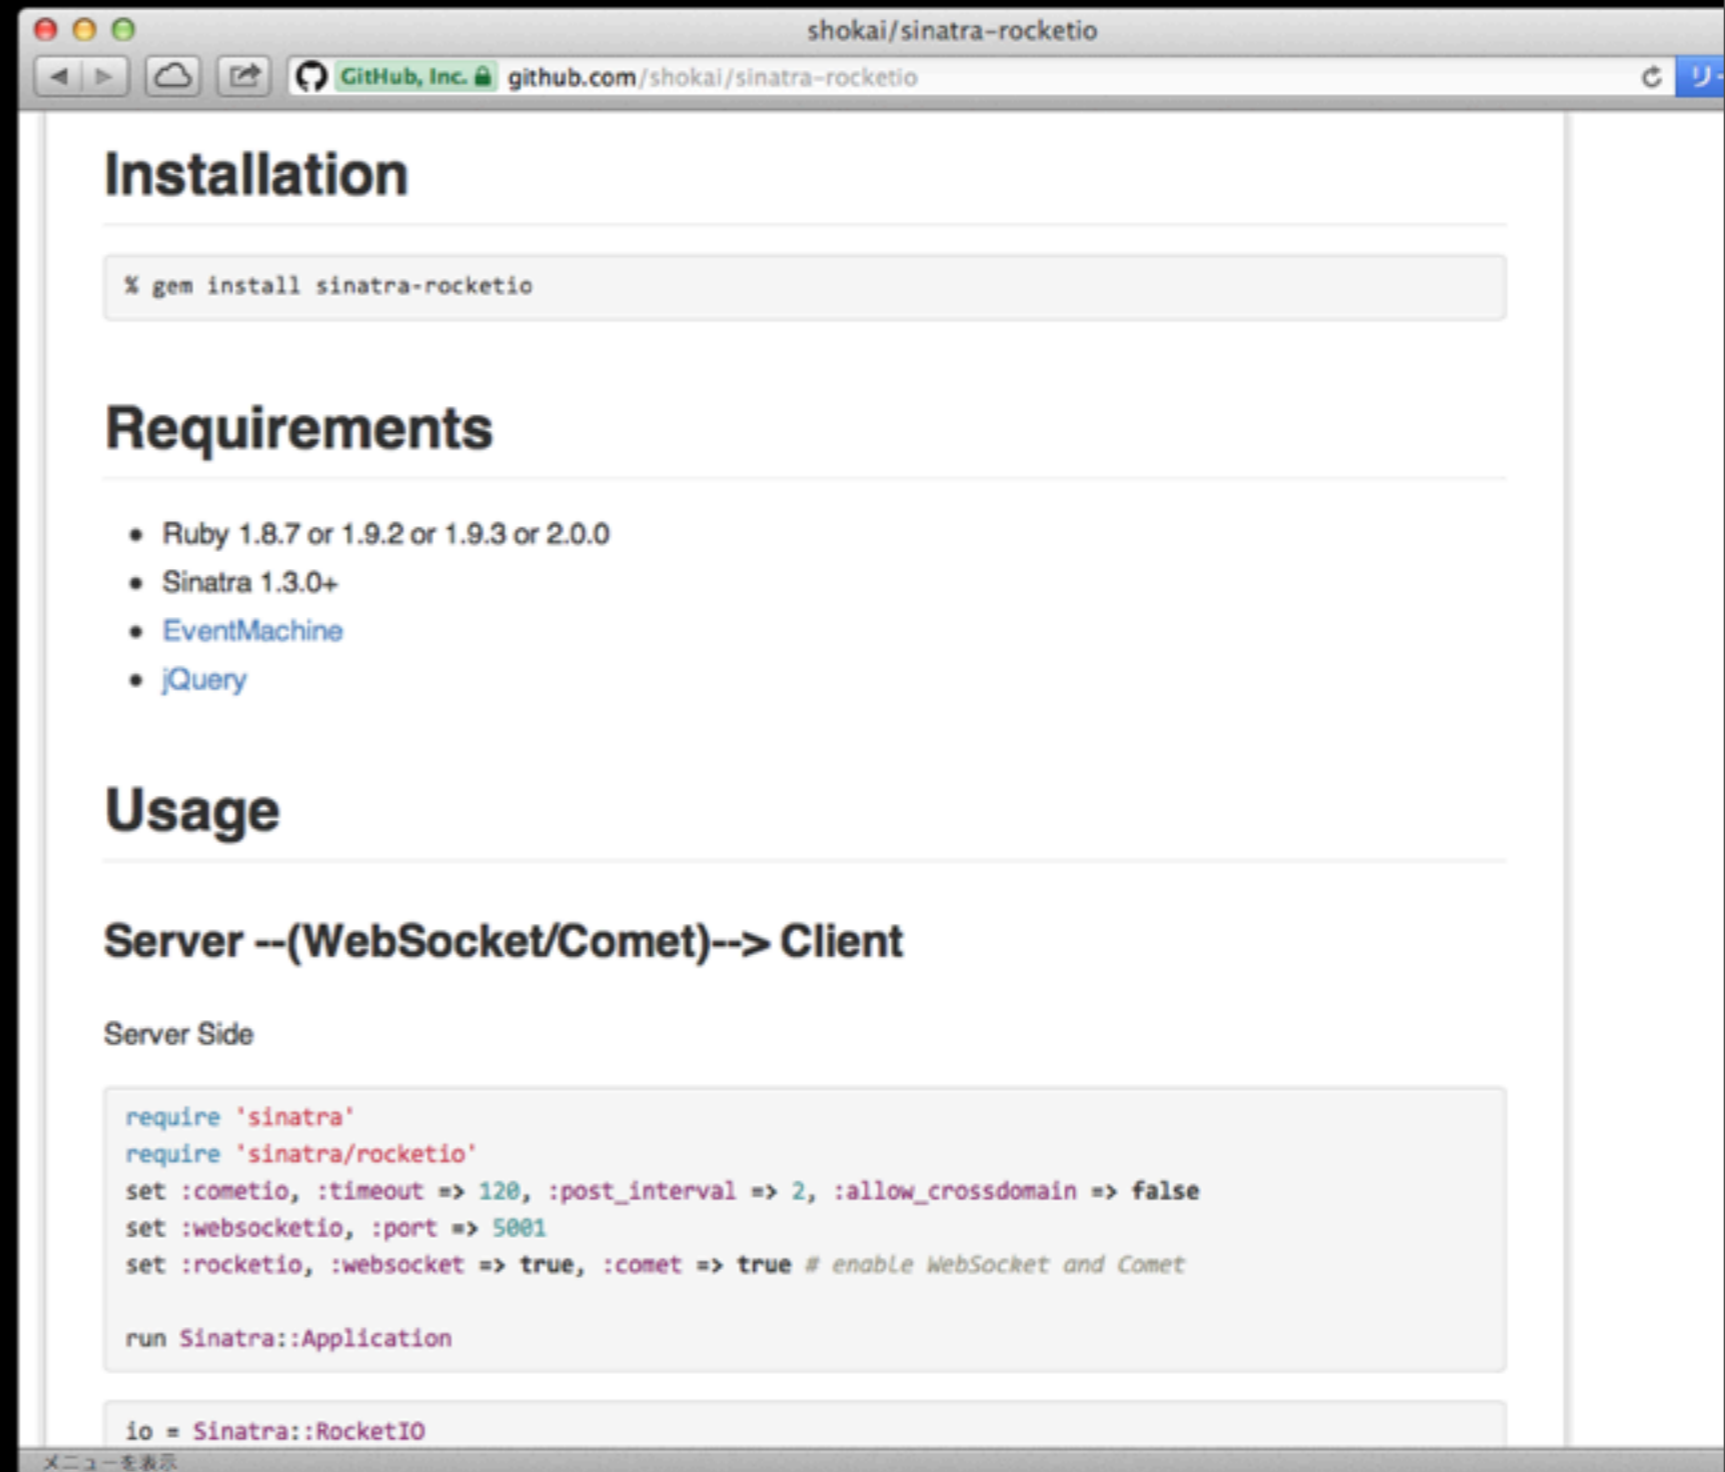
shokai/sinatra-rocketio

GitHub, Inc. github.com/shokai/sinatra-rocketio

リ

Installation

```
% gem install sinatra-rocketio
```

Requirements

- Ruby 1.8.7 or 1.9.2 or 1.9.3 or 2.0.0
- Sinatra 1.3.0+
- EventMachine
- jQuery

Usage

Server --(WebSocket/Comet)--> Client

Server Side

```
require 'sinatra'
require 'sinatra/rocketio'
set :cometio, :timeout => 120, :post_interval => 2, :allow_crossdomain => false
set :websocketio, :port => 5001
set :rocketio, :websocket => true, :comet => true # enable WebSocket and Comet

run Sinatra::Application
```

```
io = Sinatra::RocketIO
```

メニューを表示